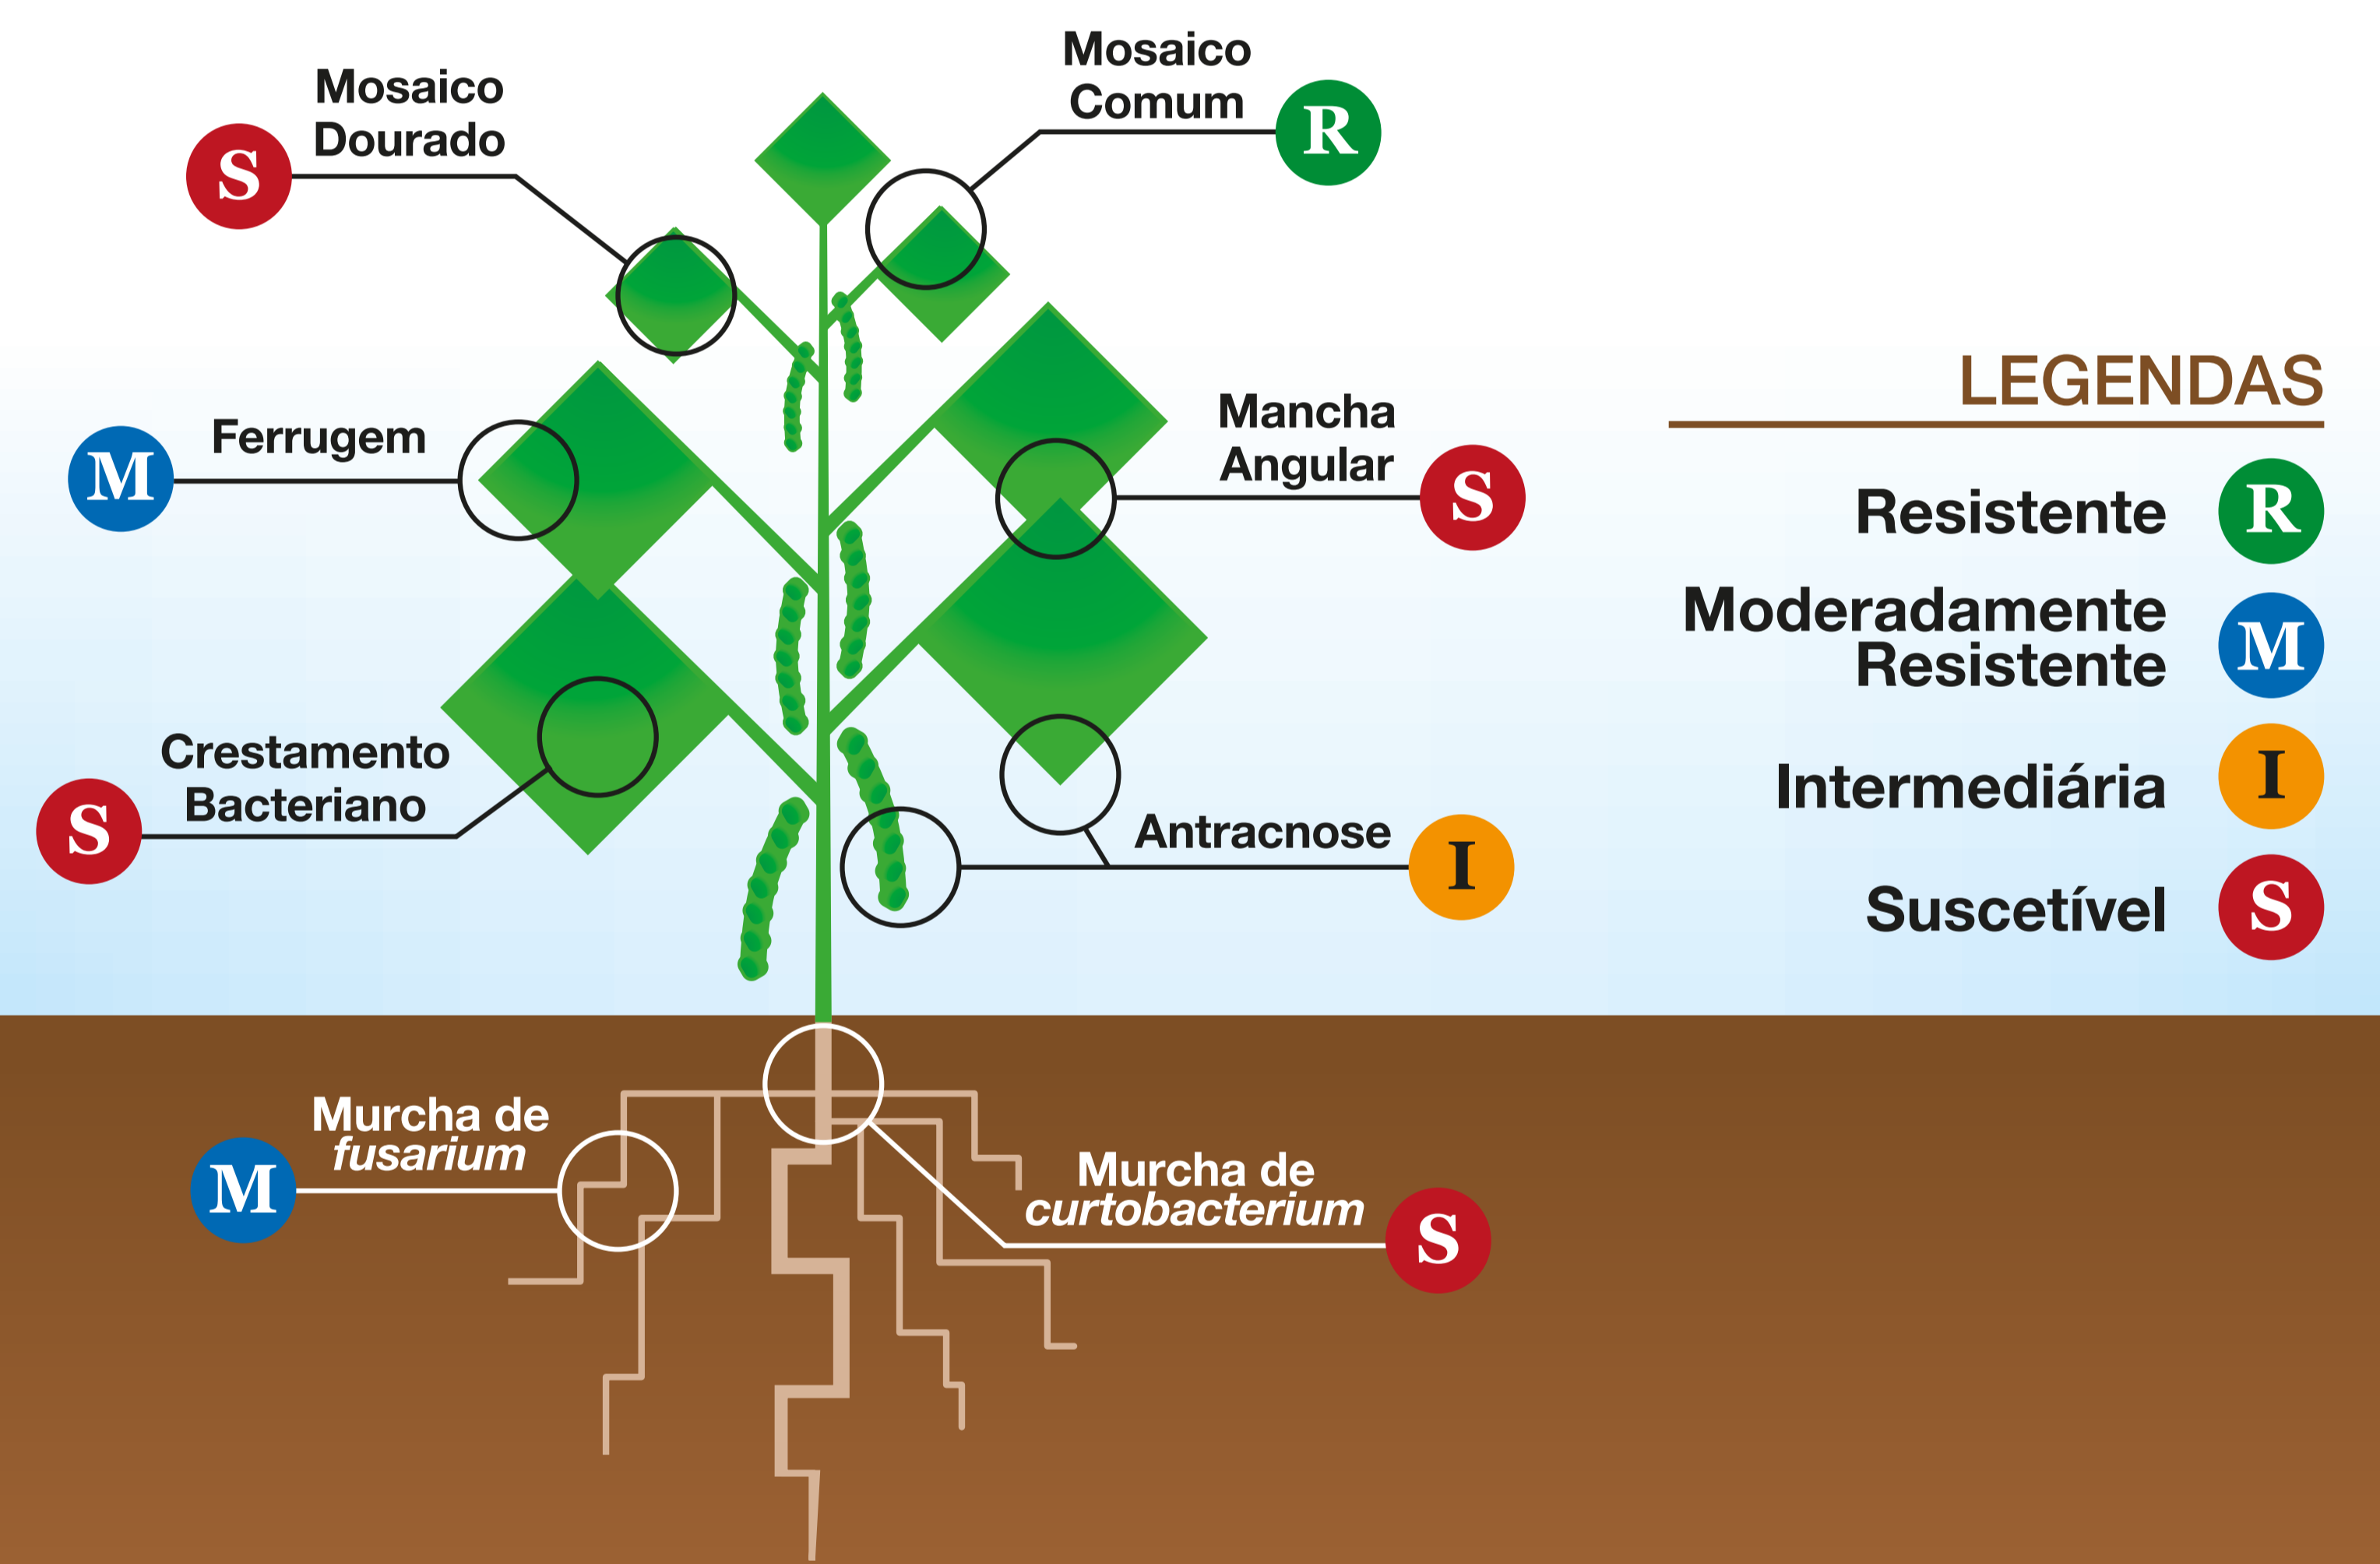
Mosaico Dourado S

Mosaico Comum R

M Ferrugem

Mancha Angular S

Crestamento Bacteriano S

Antracnose I

LEGENDAS

Resistente R

Moderadamente Resistente M

Intermediária I

Suscetível S

M Murcha de *fusarium*

Murcha de *curtobacterium* S